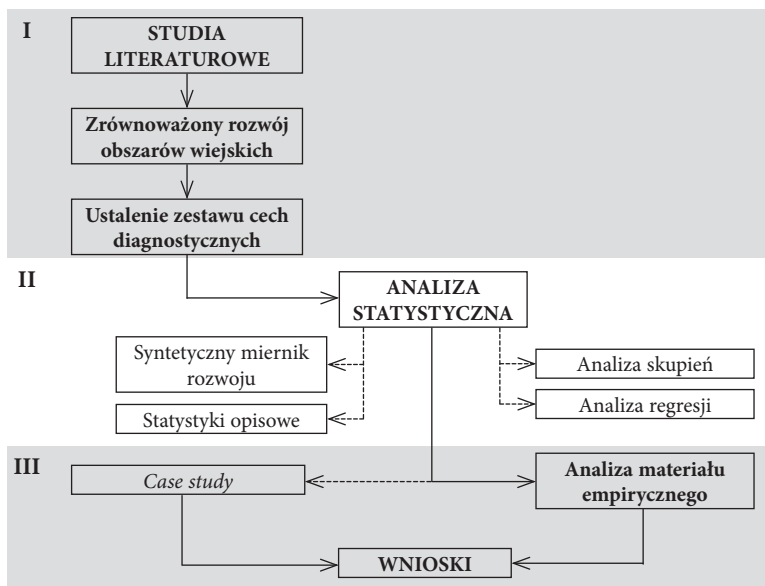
I

STUDIA LITERATUROWE

Zrównoważony rozwój obszarów wiejskich

Ustalenie zestawu cech diagnostycznych

II

ANALIZA STATYSTYCZNA

Syntetyczny miernik rozwoju

Statystyki opisowe

Analiza skupień

Analiza regresji

III

Case study

Analiza materiału empirycznego

WNIOSKI